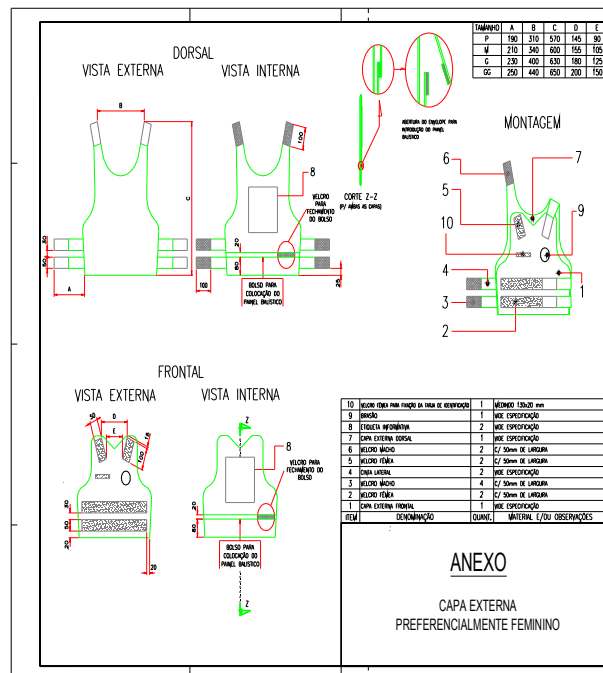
| TAMANHO | A | B | C | D | E |
|---|---|---|---|---|---|
| P | 190 | 310 | 570 | 145 | 90 |
| M | 210 | 340 | 600 | 155 | 105 |
| G | 230 | 400 | 630 | 180 | 125 |
| GG | 250 | 440 | 650 | 200 | 150 |

DORSAL

VISTA EXTERNA

VISTA INTERNA

B

C

A

50

50

100

8

VELCRO PARA FECHAMENTO DO BOLSO

20

80

100

BOLSO PARA COLOCAÇÃO DO PAINEL BALISTICO

25

ABERTURA DO ENVELOPE PARA INTRODUÇÃO DO PAINEL BALISTICO

CORTE Z-Z (P/ AMBAS AS CAPAS)

MONTAGEM

6

7

5

10

9

4

3

2

1

FRONTAL

VISTA EXTERNA

VISTA INTERNA

50

D

E

15

100

30

50

30

20

Z

8

VELCRO PARA FECHAMENTO DO BOLSO

20

80

BOLSO PARA COLOCAÇÃO DO PAINEL BALISTICO

Z

| 10 | VELCRO FÊMEA PARA FIXAÇÃO DA TARJA DE IDENTIFICAÇÃO | 1 | MEDINDO 130x20 mm |
|---|---|---|---|
| 9 | BRASÃO | 1 | VIDE ESPECIFICAÇÃO |
| 8 | ETIQUETA INFORMATIVA | 2 | VIDE ESPECIFICAÇÃO |
| 7 | CAPA EXTERNA DORSAL | 1 | VIDE ESPECIFICAÇÃO |
| 6 | VELCRO MACHO | 2 | C/ 50mm DE LARGURA |
| 5 | VELCRO FÊMEA | 2 | C/ 50mm DE LARGURA |
| 4 | CINTA LATERAL | 2 | VIDE ESPECIFICAÇÃO |
| 3 | VELCRO MACHO | 4 | C/ 50mm DE LARGURA |
| 2 | VELCRO FÊMEA | 2 | C/ 50mm DE LARGURA |
| 1 | CAPA EXTERNA FRONTAL | 1 | VIDE ESPECIFICAÇÃO |
| ITEM | DENOMINAÇÃO | QUANT. | MATERIAL E/OU OBSERVAÇÕES |

ANEXO

CAPA EXTERNA PREFERENCIALMENTE FEMININO